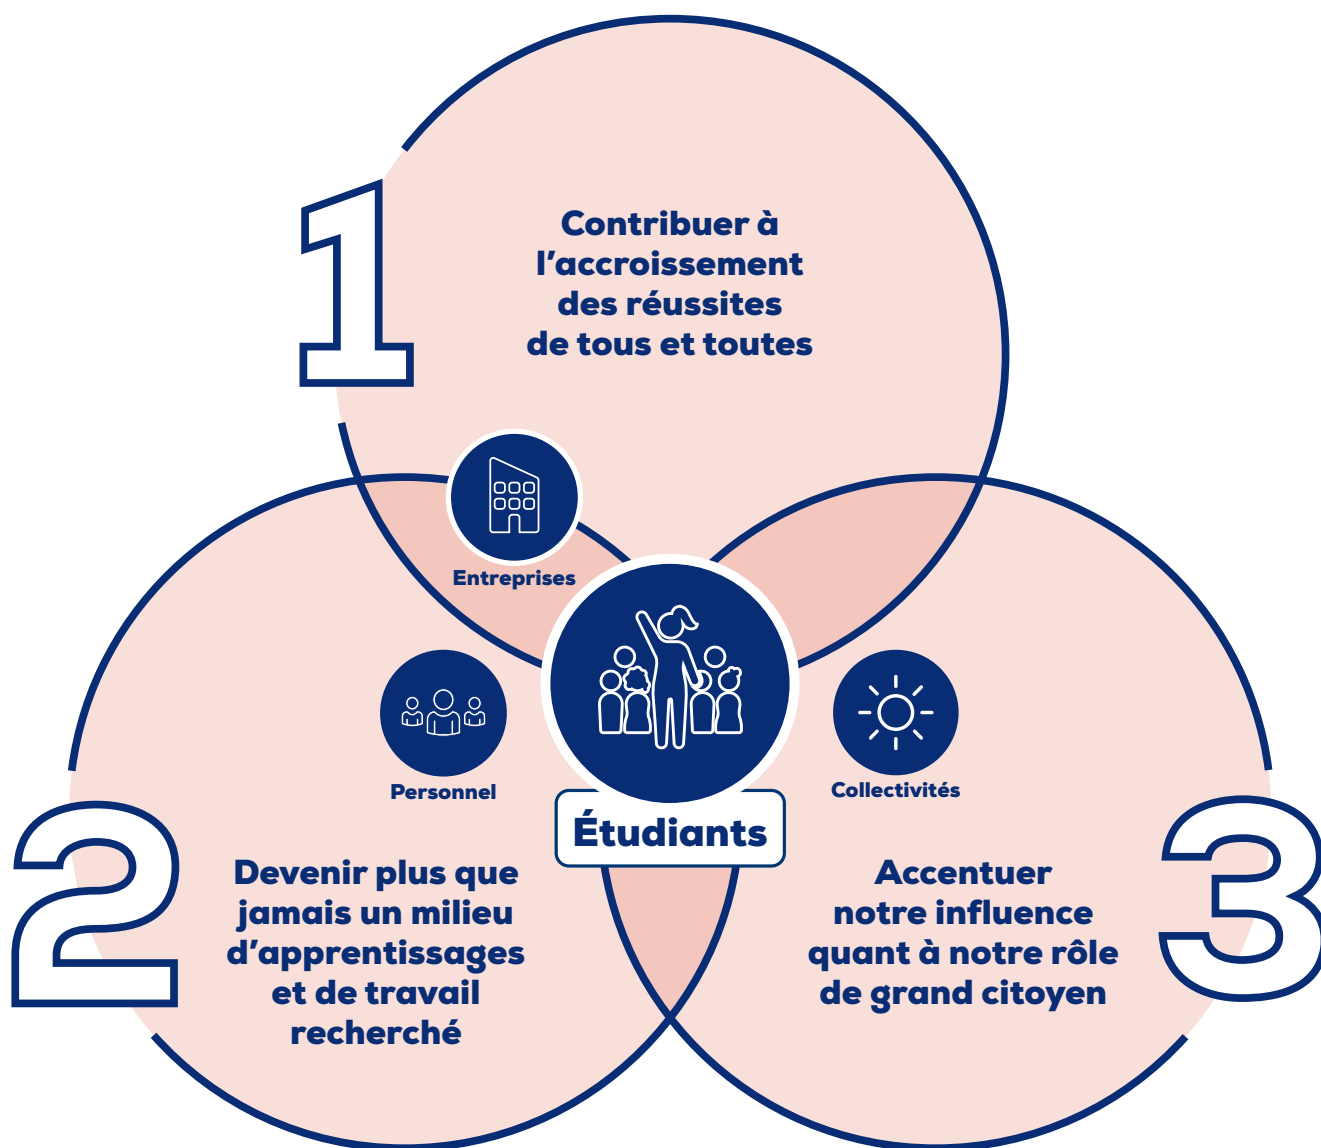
1

Contribuer à l’accroissement des réussites de tous et toutes

Entreprises

Personnel

Étudiants

Collectivités

2

Devenir plus que jamais un milieu d’apprentissages et de travail recherché

Accentuer notre influence quant à notre rôle de grand citoyen

3